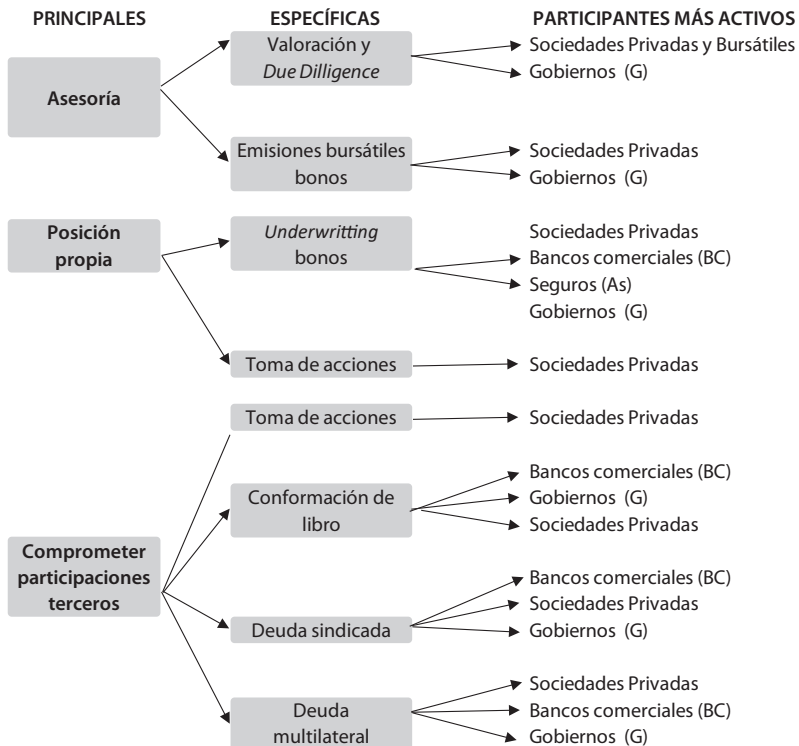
PRINCIPALES

ESPECÍFICAS

PARTICIPANTES MÁS ACTIVOS

Asesoría

Valoración y *Due Dilligence*

Sociedades Privadas y Bursátiles
Gobiernos (G)

Emisiones bursátiles bonos

Sociedades Privadas
Gobiernos (G)

Posición propia

*Underwritting* bonos

Sociedades Privadas
Bancos comerciales (BC)
Seguros (As)
Gobiernos (G)

Toma de acciones

Sociedades Privadas

Toma de acciones

Sociedades Privadas

Conformación de libro

Bancos comerciales (BC)
Gobiernos (G)
Sociedades Privadas

Comprometer participaciones terceros

Deuda sindicada

Bancos comerciales (BC)
Sociedades Privadas
Gobiernos (G)

Deuda multilateral

Sociedades Privadas
Bancos comerciales (BC)
Gobiernos (G)